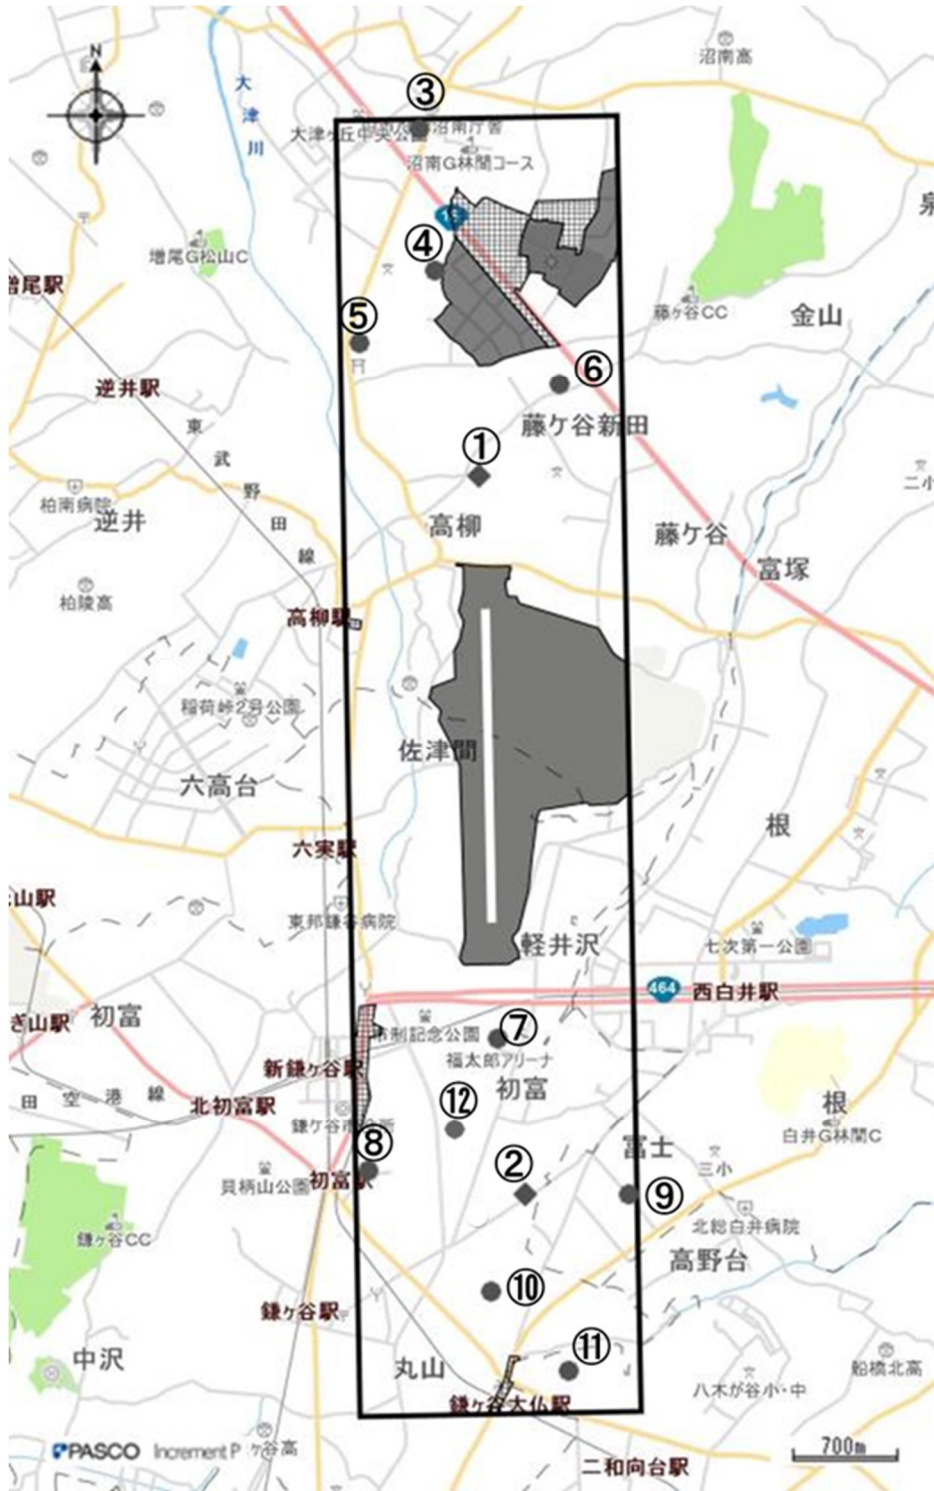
N
大津川
③
沼南高
大津ヶ丘中央公園
沼南庁舎
沼南G林間コース
16
④
増尾G松山C
泉
増尾駅
⑤
藤ヶ谷CC
金山
逆井駅
⑥
①
藤ヶ谷新田
東武野田線
柏南病院
逆井
二小
高柳
藤ヶ谷
富塚
柏陵高
高柳駅
稲荷峠2号公園
佐津間
六高台
根
六実駅
山駅
東邦鎌谷病院
軽井沢
七次第一公園
464
西白井駅
初富
⑦
ぎ山駅
記念公園
福太郎アリーナ
新鎌ヶ谷駅
初富
田空港線
北初富駅
⑫
根
鎌ケ谷市役所
富士
白井G林間C
⑧
②
三小
貝柄山公園
初富駅
⑨
北総白井病院
鎌ヶ谷CC
高野台
⑩
鎌ヶ谷駅
⑪
中沢
丸山
船橋北高
八木が谷小・中
鎌ヶ谷大仏駅
PASCO Increment P
ヶ谷高
700m
二和向台駅